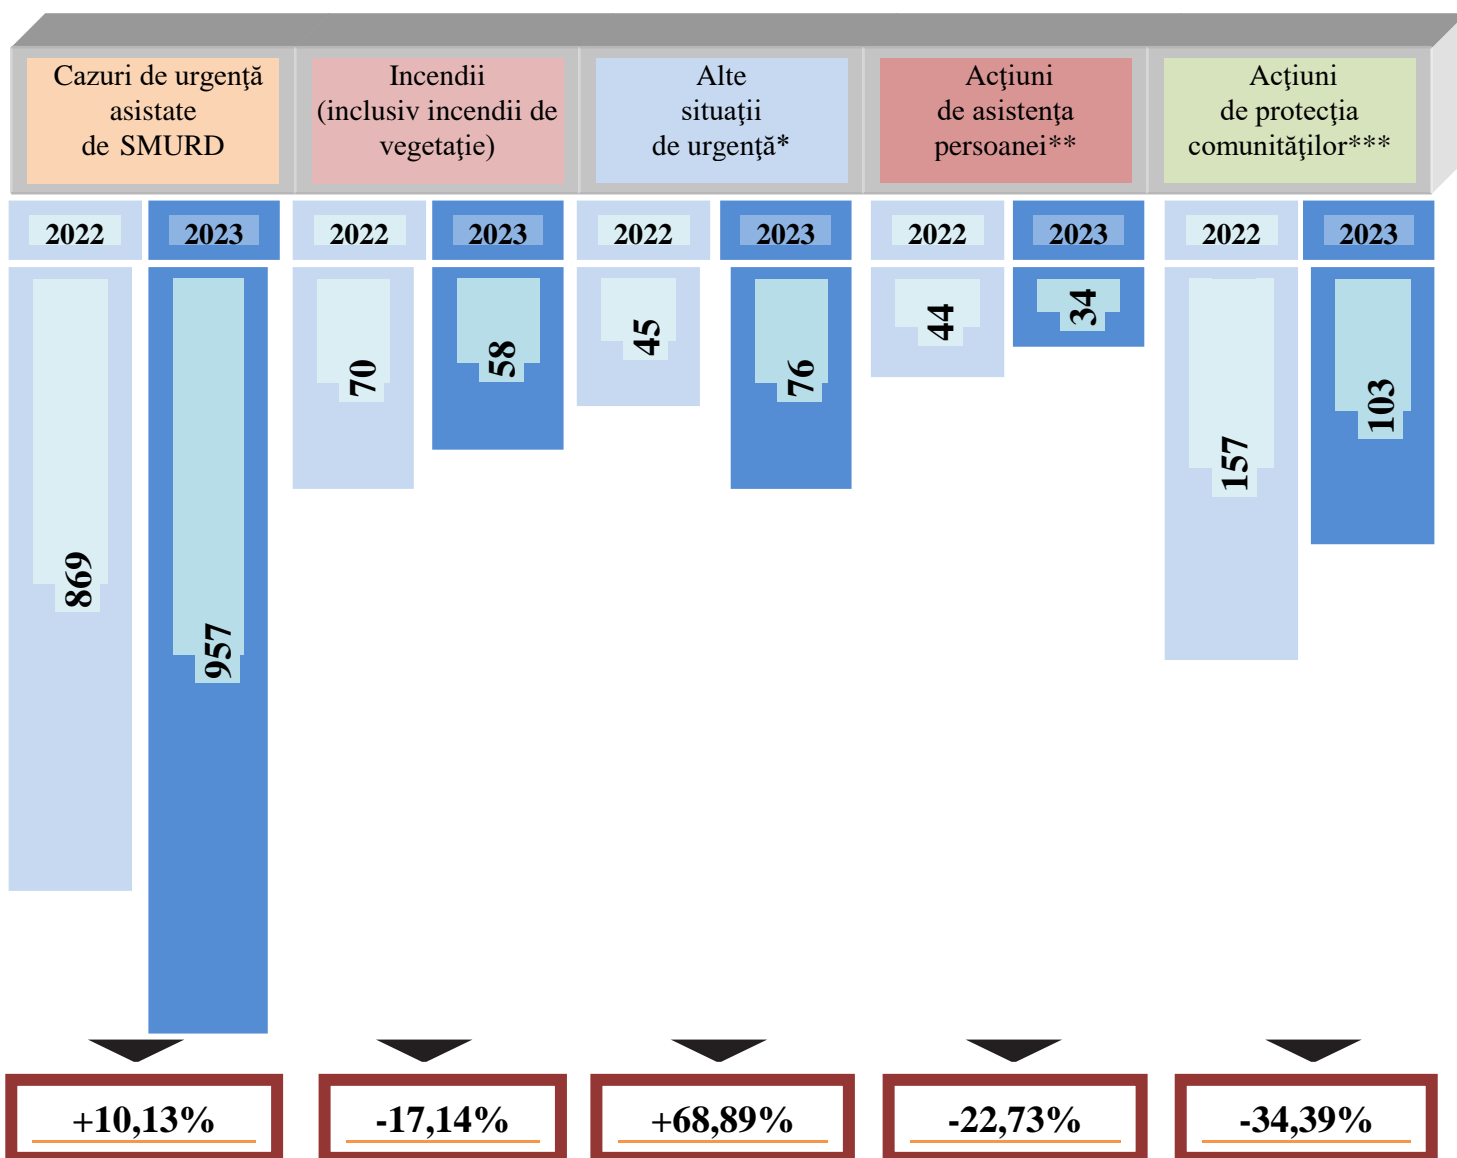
Cazuri de urgenţă asistate de SMURD

Incendii (inclusiv incendii de vegetaţie)

Alte situaţii de urgenţă*

Acţiuni de asistenţa persoanei**

Acţiuni de protecţia comunităţilor***

2022
2023
869
957
+10,13%

2022
2023
70
58
-17,14%

2022
2023
45
76
+68,89%

2022
2023
44
34
-22,73%

2022
2023
157
103
-34,39%